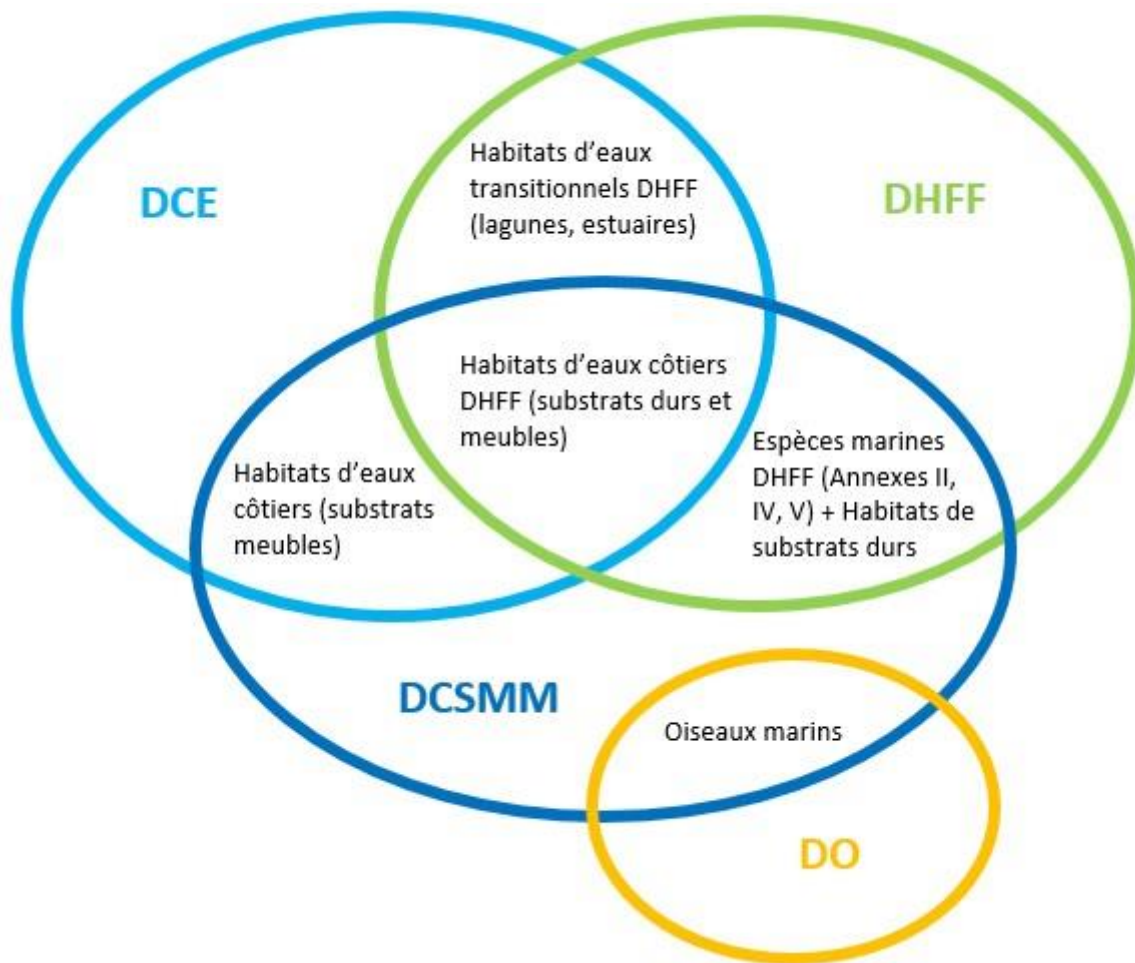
DCE

Habitats d’eaux transitionnels DHFF (lagunes, estuaires)

DHFF

Habitats d’eaux côtiers DHFF (substrats durs et meubles)

Habitats d’eaux côtiers (substrats meubles)

Espèces marines DHFF (Annexes II, IV, V) + Habitats de substrats durs

DCSMM

Oiseaux marins

DO